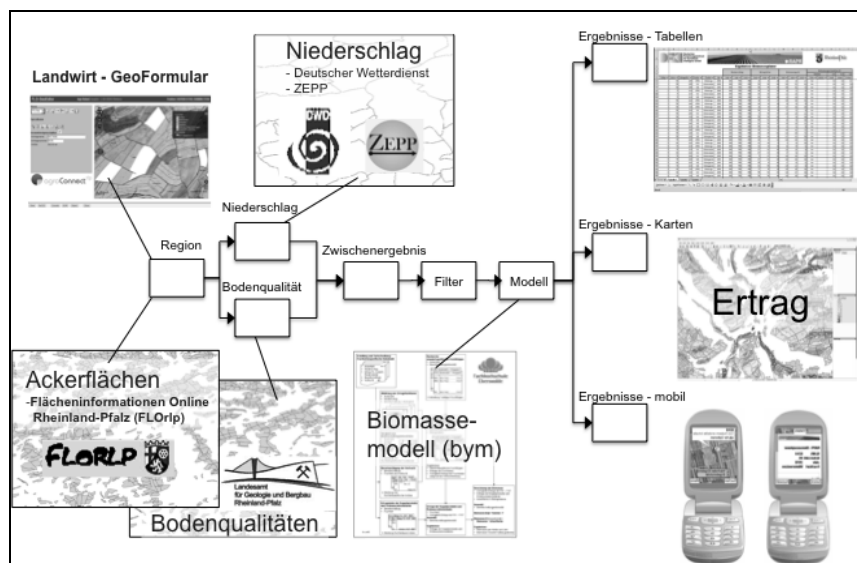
Landwirt - GeoFormular

Niederschlag
- Deutscher Wetterdienst
- ZEPP

DWD

ZEPP

Ergebnisse - Tabellen

Niederschlag

Region

Zwischenergebnis

Filter

Modell

Bodenqualität

Ergebnisse - Karten

Ertrag

Ackerflächen
-Flächeninformationen Online Rheinland-Pfalz (FLOrlp)

FLORLP

Biomasse-modell (bym)

Landesamt für Geologie und Bergbau Rheinland-Pfalz

Bodenqualitäten

Ergebnisse - mobil